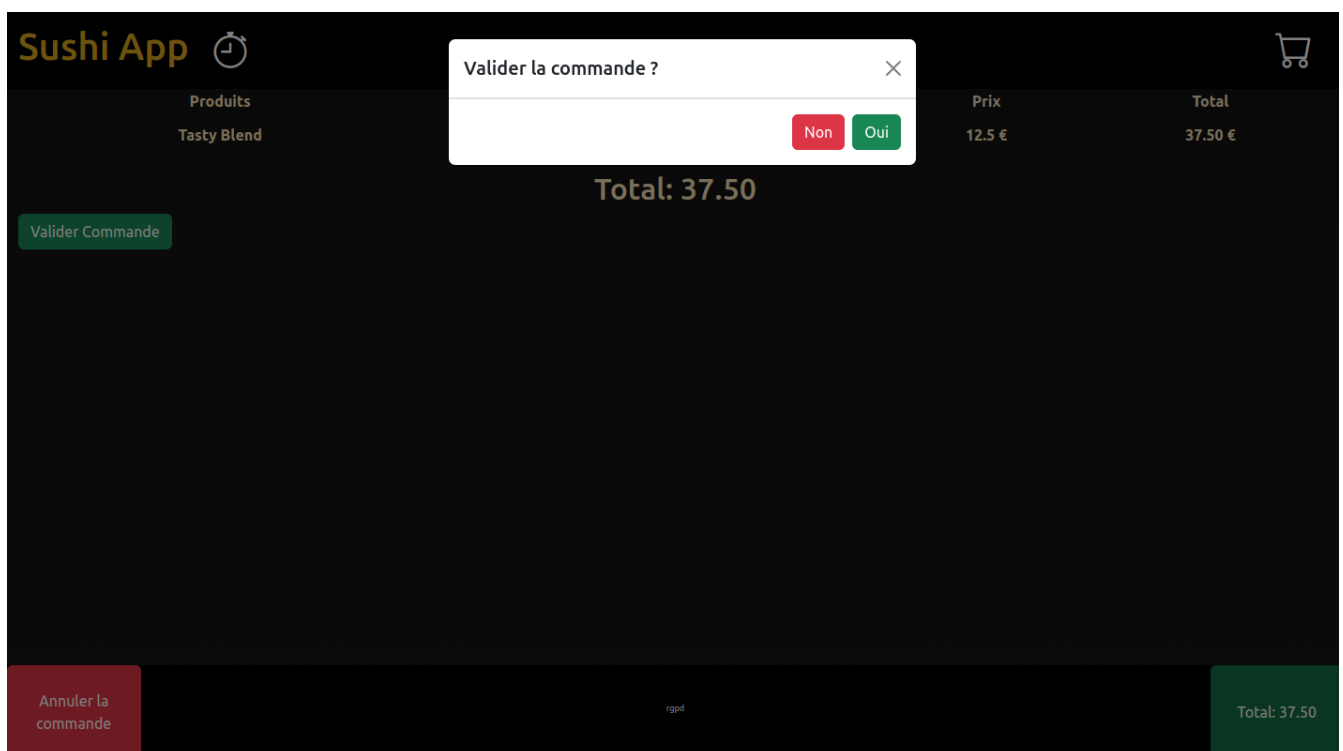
Sushi App

Valider la commande ?

×

Non Oui

| Produits | | Prix | Total |
|---|---|---|---|
| Tasty Blend | | 12.5 € | 37.50 € |

Total: 37.50

Valider Commande

Annuler la commande

rgpd

Total: 37.50